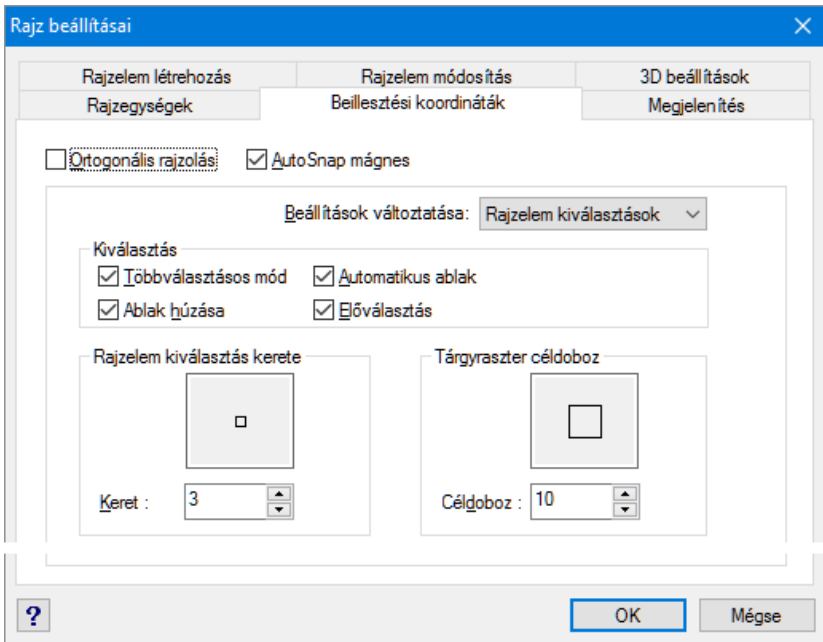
Rajz beállításai

Rajzelem létrehozás
Rajzelem módosítás
3D beállítások
Rajzegységek
Beillesztési koordináták
Megjelenítés

Ortogonális rajzolás
AutoSnap mágnes

Beállítások változtatása:
Rajzelem kiválasztások

Kiválasztás
Többválasztásos mód
Automatikus ablak
Ablak húzása
Előválasztás

Rajzelem kiválasztás kerete
Keret : 3

Tárgyraszter céldoboz
Céldoboz : 10

?
OK
Mégse